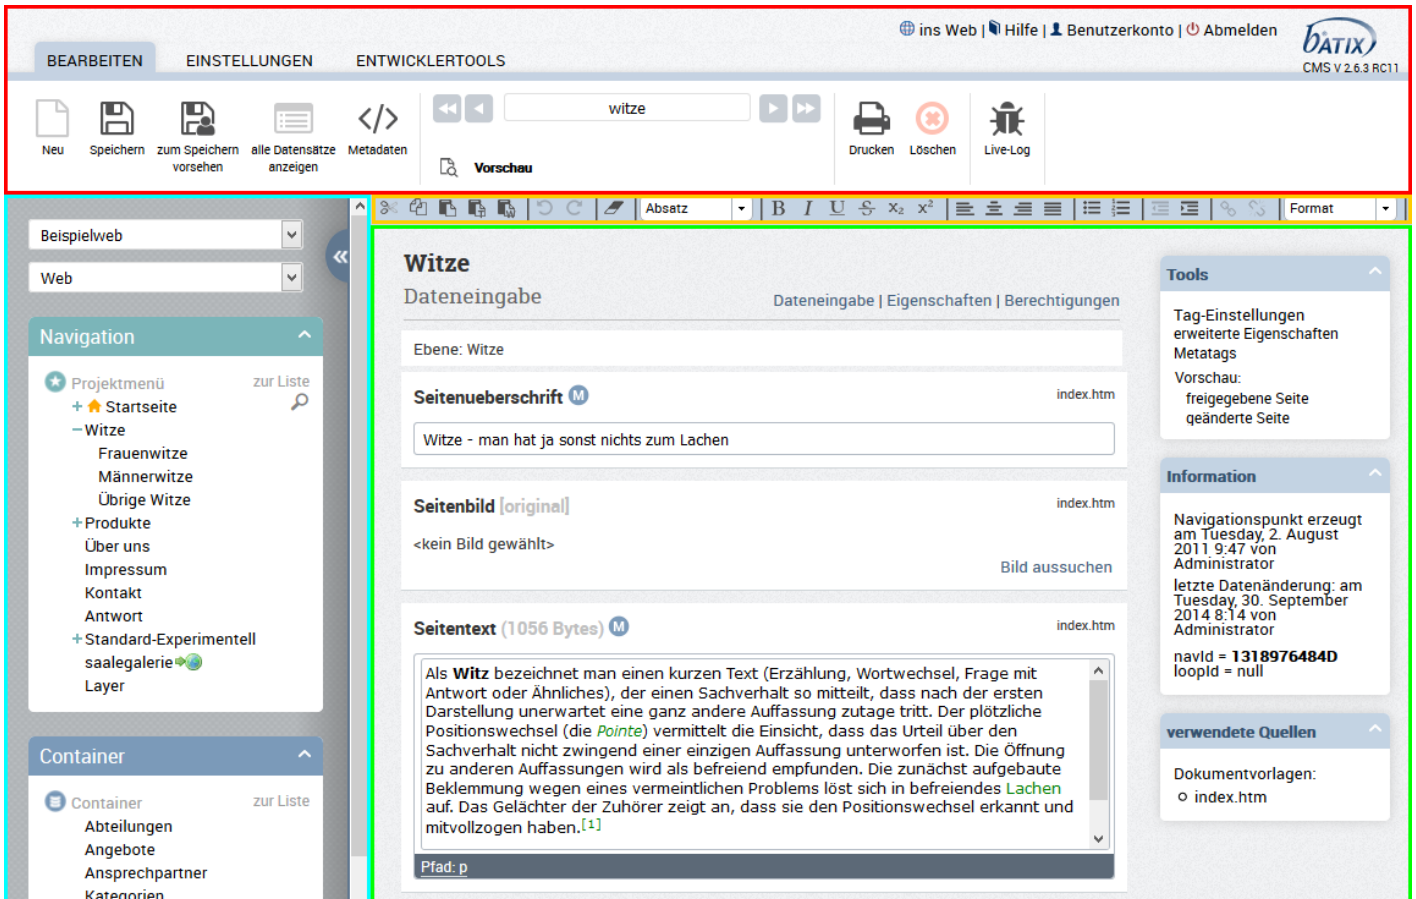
ins Web | Hilfe | Benutzerkonto | Abmelden

BATIX
CMS V 2.6.3 RC11

BEARBEITEN EINSTELLUNGEN ENTWICKLERTOOLS

Neu Speichern zum Speichern vorsehen alle Datensätze anzeigen Metadaten

witze

Vorschau

Drucken Löschen Live-Log

Absatz

Format

Beispielweb

Web

Navigation

Projektmenü zur Liste
+ Startseite
− Witze
Frauenwitze
Männerwitze
Übrige Witze
+ Produkte
Über uns
Impressum
Kontakt
Antwort
+ Standard-Experimentell
saalegalerie
Layer

Container

Container zur Liste
Abteilungen
Angebote
Ansprechpartner
Kategorien

Witze
Dateneingabe
Dateneingabe | Eigenschaften | Berechtigungen

Ebene: Witze

Seitenueberschrift M
index.htm
Witze - man hat ja sonst nichts zum Lachen

Seitenbild [original]
index.htm
<kein Bild gewählt>
Bild aussuchen

Seitentext (1056 Bytes) M
index.htm
Als Witz bezeichnet man einen kurzen Text (Erzählung, Wortwechsel, Frage mit Antwort oder Ähnliches), der einen Sachverhalt so mitteilt, dass nach der ersten Darstellung unerwartet eine ganz andere Auffassung zutage tritt. Der plötzliche Positionswechsel (die Pointe) vermittelt die Einsicht, dass das Urteil über den Sachverhalt nicht zwingend einer einzigen Auffassung unterworfen ist. Die Öffnung zu anderen Auffassungen wird als befreiend empfunden. Die zunächst aufgebaute Beklemmung wegen eines vermeintlichen Problems löst sich in befreiendes Lachen auf. Das Gelächter der Zuhörer zeigt an, dass sie den Positionswechsel erkannt und mitvollzogen haben.[1]

Pfad: p

Tools
Tag-Einstellungen
erweiterte Eigenschaften
Metatags
Vorschau:
freigegebene Seite
geänderte Seite

Information
Navigationspunkt erzeugt am Tuesday, 2. August 2011 9:47 von Administrator
letzte Datenänderung: am Tuesday, 30. September 2014 8:14 von Administrator
navId = 1318976484D
loopId = null

verwendete Quellen
Dokumentvorlagen:
index.htm